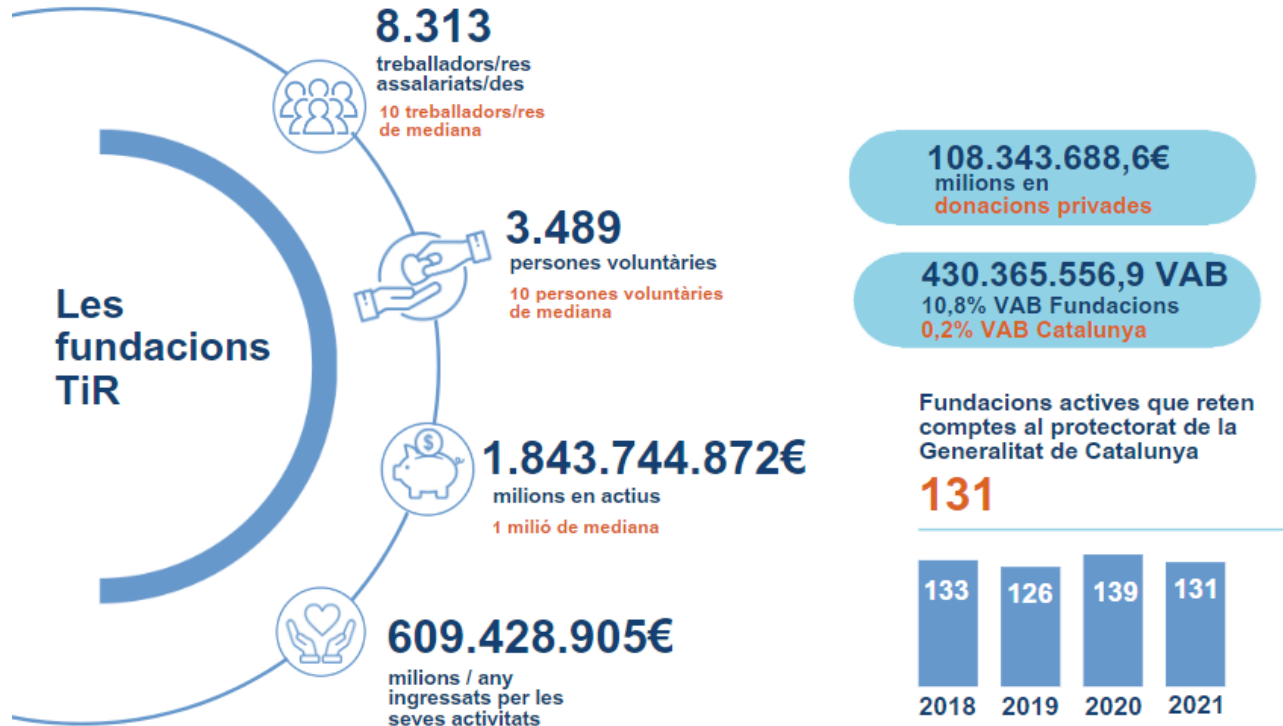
Les fundacions TiR

8.313
treballadors/res assalariats/des
10 treballadors/res de mediana

3.489
persones voluntàries
10 persones voluntàries de mediana

1.843.744.872€
milions en actius
1 milió de mediana

609.428.905€
milions / any ingressats per les seves activitats

108.343.688,6€
milions en donacions privades

430.365.556,9 VAB
10,8% VAB Fundacions
0,2% VAB Catalunya

Fundacions actives que reten comptes al protectorat de la Generalitat de Catalunya
131

| 2018 | 2019 | 2020 | 2021 |
|---|---|---|---|
| 133 | 126 | 139 | 131 |